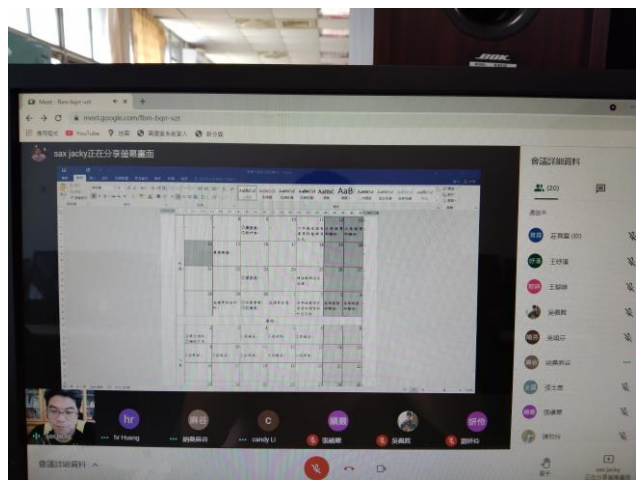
Meet - fbm-bqn-vzt
meet.google.com/fbm-bqn-vzt
YouTube
sax jacky正在分享螢幕畫面
會議詳細資料
(20)
莊育霖
王妍蓁
王郁婷
吳佩真
吳翊安
胡佩宸
張士維
溫佳穎
謝昀
hr
hr Huang
胡佩宸
c
candy Li
張晴
張晴麗
吳佩真
謝昀
會議詳細資料
sax jacky